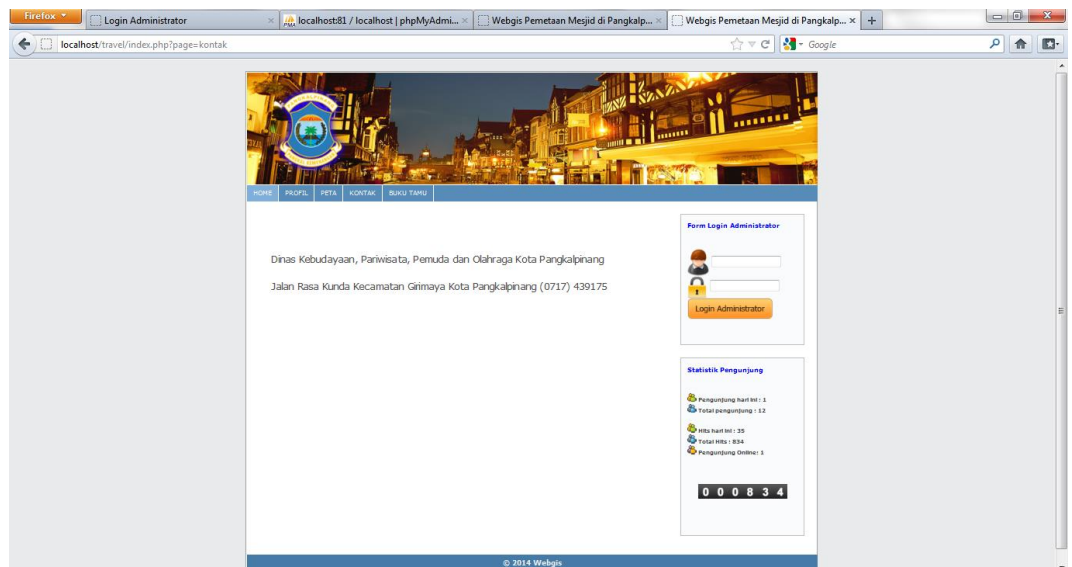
Firefox
Login Administrator
localhost:81 / localhost | phpMyAdmi...
Webgis Pemetaan Mesjid di Pangkalp...
Webgis Pemetaan Mesjid di Pangkalp...
localhost/travel/index.php?page=kontak
Google

HOME PROFIL PETA KONTAK BUKU TAMU

Dinas Kebudayaan, Pariwisata, Pemuda dan Olahraga Kota Pangkalpinang

Jalan Rasa Kunda Kecamatan Girimaya Kota Pangkalpinang (0717) 439175

Form Login Administrator

Login Administrator

Statistik Pengunjung

Pengunjung hari ini : 1
Total pengunjung : 12

Hits hari ini : 35
Total Hits : 834
Pengunjung Online: 1

0 0 0 8 3 4

© 2014 Webgis